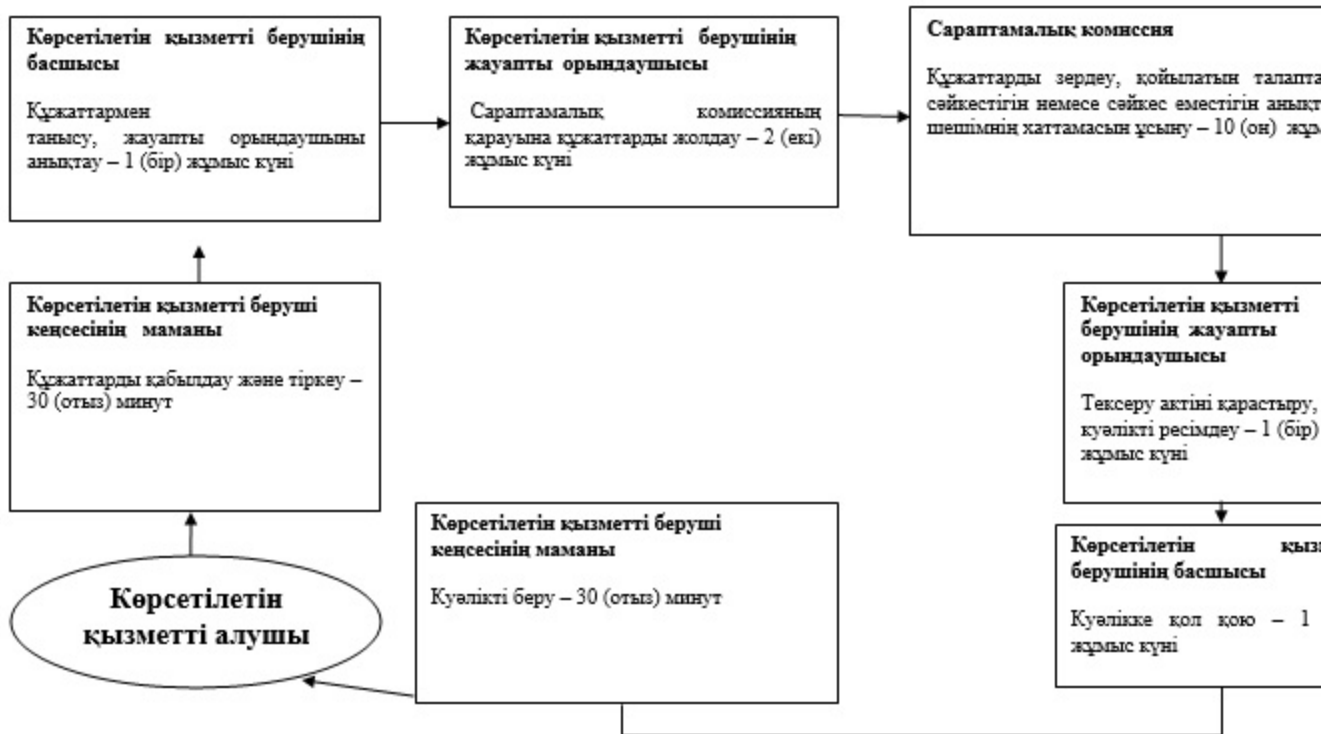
Көрсетілетін қызметті берушінің басшысы

Құжаттармен танысу, жауапты орындаушыны анықтау – 1 (бір) жұмыс күні

Көрсетілетін қызметті берушінің жауапты орындаушысы

Сараптамалық комиссияның қарауына құжаттарды жолдау – 2 (екі) жұмыс күні

Сараптамалық комиссия

Құжаттарды зердеу, қойылатын талапта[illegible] сәйкестігін немесе сәйкес еместігін анықт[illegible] шешімнің хаттамасын ұсыну – 10 (он) жұм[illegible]

Көрсетілетін қызметті беруші кеңсесінің маманы

Құжаттарды қабылдау және тіркеу – 30 (отыз) минут

Көрсетілетін қызметті берушінің жауапты орындаушысы

Тексеру актіні қарастыру, куәлікті ресімдеу – 1 (бір) жұмыс күні

Көрсетілетін қызметті беруші кеңсесінің маманы

Куәлікті беру – 30 (отыз) минут

Көрсетілетін қыз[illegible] берушінің басшысы

Куәлікке қол қою – 1 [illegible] жұмыс күні

Көрсетілетін қызметті алушы